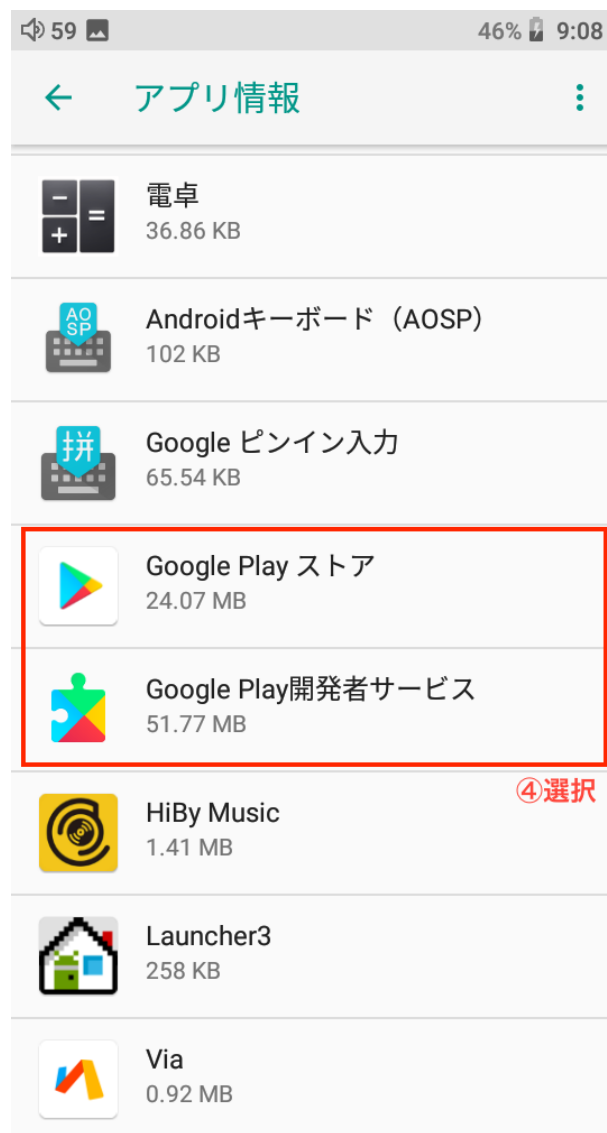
59 46% 9:08

← アプリ情報 ⋮

電卓
36.86 KB

AO SP
Androidキーボード（AOSP）
102 KB

拼
Google ピンイン入力
65.54 KB

Google Play ストア
24.07 MB

Google Play開発者サービス
51.77 MB

④選択

HiBy Music
1.41 MB

Launcher3
258 KB

Via
0.92 MB